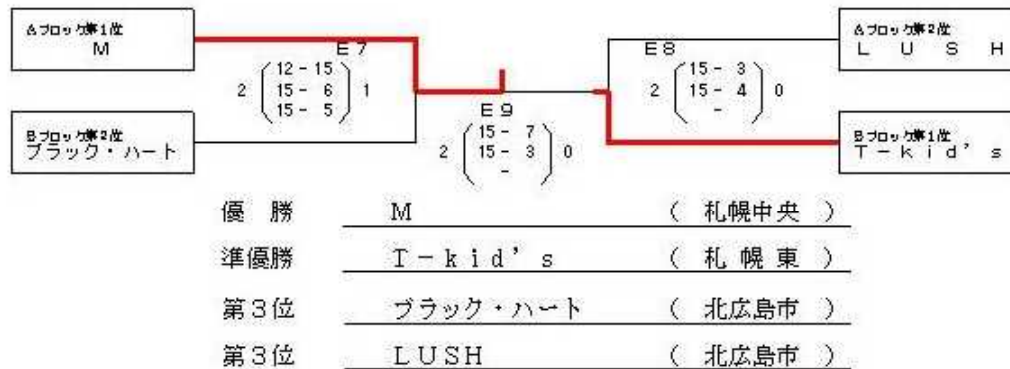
Aブロック第1位
M

E7
$2 \begin{pmatrix} 12 - 15 \\ 15 - 6 \\ 15 - 5 \end{pmatrix} 1$

Bブロック第2位
ブラック・ハート

E9
$2 \begin{pmatrix} 15 - 7 \\ 15 - 3 \\ - \end{pmatrix} 0$

E8
$2 \begin{pmatrix} 15 - 3 \\ 15 - 4 \\ - \end{pmatrix} 0$

Aブロック第2位
L U S H

Bブロック第1位
T－kid's

| | | |
|---|---|---|
| 優　勝 | M | （ 札幌中央 ） |
| 準優勝 | T－kid's | （ 札 幌 東 ） |
| 第3位 | ブラック・ハート | （ 北広島市 ） |
| 第3位 | LUSH | （ 北広島市 ） |